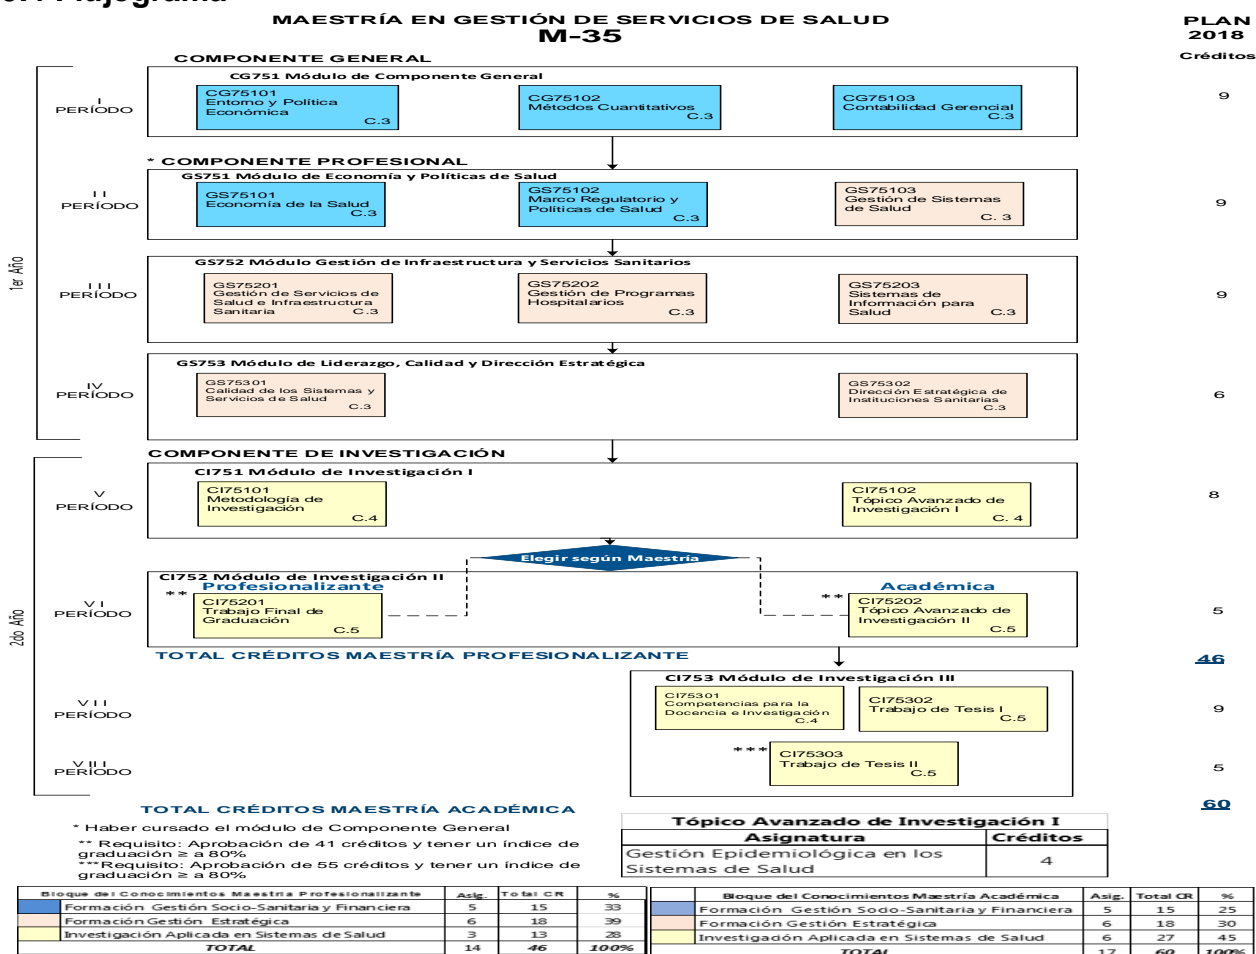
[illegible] Flujograma

MAESTRÍA EN GESTIÓN DE SERVICIOS DE SALUD
M-35

PLAN 2018
Créditos

COMPONENTE GENERAL
CG751 Módulo de Componente General

I PERÍODO
CG75101 Entorno y Política Económica C.3
CG75102 Métodos Cuantitativos C.3
CG75103 Contabilidad Gerencial C.3
9

* COMPONENTE PROFESIONAL
GS751 Módulo de Economía y Políticas de Salud

II PERÍODO
GS75101 Economía de la Salud C.3
GS75102 Marco Regulatorio y Políticas de Salud C.3
GS75103 Gestión de Sistemas de Salud C. 3
9

GS752 Módulo Gestión de Infraestructura y Servicios Sanitarios

1er Año

III PERÍODO
GS75201 Gestión de Servicios de Salud e Infraestructura Sanitaria C.3
GS75202 Gestión de Programas Hospitalarios C.3
GS75203 Sistemas de Información para Salud C.3
9

GS753 Módulo de Liderazgo, Calidad y Dirección Estratégica

IV PERÍODO
GS75301 Calidad de los Sistemas y Servicios de Salud C.3
GS75302 Dirección Estratégica de Instituciones Sanitarias C.3
6

COMPONENTE DE INVESTIGACIÓN
CI751 Módulo de Investigación I

V PERÍODO
CI75101 Metodología de Investigación C.4
CI75102 Tópico Avanzado de Investigación I C. 4
8

Elegir según Maestría

CI752 Módulo de Investigación II
Profesionalizante
Académica

2do Año

VI PERÍODO
** CI75201 Trabajo Final de Graduación C.5
** CI75202 Tópico Avanzado de Investigación II C.5
5

TOTAL CRÉDITOS MAESTRÍA PROFESIONALIZANTE
46

CI753 Módulo de Investigación III

VII PERÍODO
CI75301 Competencias para la Docencia e Investigación C.4
CI75302 Trabajo de Tesis I C.5
9

VIII PERÍODO
*** CI75303 Trabajo de Tesis II C.5
5

TOTAL CRÉDITOS MAESTRÍA ACADÉMICA
60

* Haber cursado el módulo de Componente General
** Requisito: Aprobación de 41 créditos y tener un índice de graduación ≥ a 80%
***Requisito: Aprobación de 55 créditos y tener un índice de graduación ≥ a 80%

Tópico Avanzado de Investigación I
| Asignatura | Créditos |
|---|---|
| Gestión Epidemiológica en los Sistemas de Salud | 4 |

| Bloque del Conocimientos Maestría Profesionalizante | Asig. | Total CR | % |
|---|---|---|---|
| Formación Gestión Socio-Sanitaria y Financiera | 5 | 15 | 33 |
| Formación Gestión Estratégica | 6 | 18 | 39 |
| Investigación Aplicada en Sistemas de Salud | 3 | 13 | 28 |
| TOTAL | 14 | 46 | 100% |

| Bloque del Conocimientos Maestría Académica | Asig. | Total CR | % |
|---|---|---|---|
| Formación Gestión Socio-Sanitaria y Financiera | 5 | 15 | 25 |
| Formación Gestión Estratégica | 6 | 18 | 30 |
| Investigación Aplicada en Sistemas de Salud | 6 | 27 | 45 |
| TOTAL | 17 | 60 | 100% |